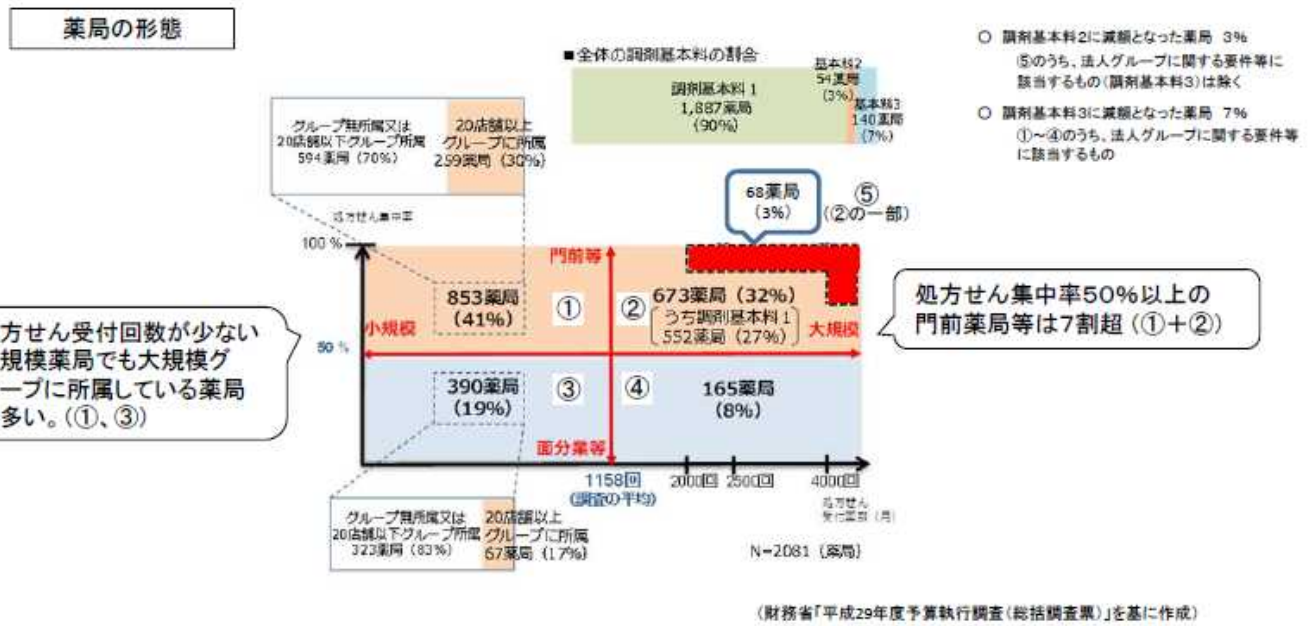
薬局の形態

■全体の調剤基本料の割合

調剤基本料１
1,887薬局
(90%)

基本料2
54薬局
(3%)

基本料3
140薬局
(7%)

○ 調剤基本料2に減額となった薬局 3%
⑤のうち、法人グループに関する要件等に該当するもの（調剤基本料3）は除く

○ 調剤基本料3に減額となった薬局 7%
①～④のうち、法人グループに関する要件等に該当するもの

グループ無所属又は20店舗以下グループ所属
594薬局（70%）

20店舗以上グループに所属
259薬局（30%）

68薬局
(3%)

⑤
（②の一部）

処方せん集中率

100 %

門前等

853薬局
(41%)

①

②

673薬局（32%）
うち調剤基本料１
552薬局（27%）

小規模

大規模

処方せん集中率50%以上の門前薬局等は7割超（①＋②）

方せん受付回数が少ない規模薬局でも大規模グープに所属している薬局多い。（①、③）

50 %

390薬局
(19%)

③

④

165薬局
(8%)

面分業等

1158回
(調査の平均)

2000回

2500回

4000回

処方せん受付回数（月）

グループ無所属又は20店舗以下グループ所属
323薬局（83%）

20店舗以上グループに所属
67薬局（17%）

N=2081（薬局）

（財務省「平成29年度予算執行調査（総括調査票）」を基に作成）